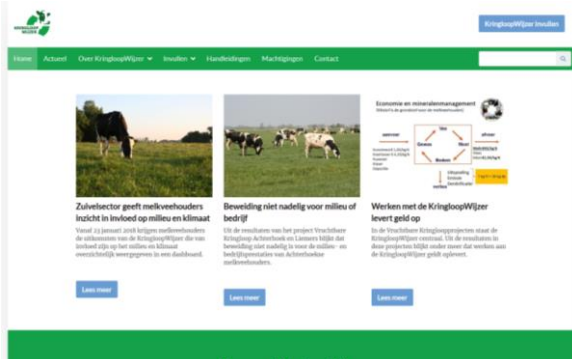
KringloopWijzer invullen

Home Actueel Over KringloopWijzer Invullen Handleidingen Machtigingen Contact

Economie en mineralenmanagement

Zuivelsector geeft melkveehouders inzicht in invloed op milieu en klimaat

Vanaf 23 januari 2018 krijgen melkveehouders de uitkomsten van de KringloopWijzer die van invloed zijn op het milieu en klimaat overzichtelijk weergegeven in een dashboard.

Lees meer

Beweiding niet nadelig voor milieu of bedrijf

Uit de resultaten van het project Vruchtbare Kringloop Achterhoek en Liemers blijkt dat beweiding niet nadelig is voor de milieu- en bedrijfsprestaties van Achterhoekse melkveehouders.

Lees meer

Werken met de KringloopWijzer levert geld op

In de Vruchtbare Kringloopprojecten staat de KringloopWijzer centraal. Uit de resultaten in deze projecten blijkt onder meer dat werken aan de KringloopWijzer geld oplevert.

Lees meer